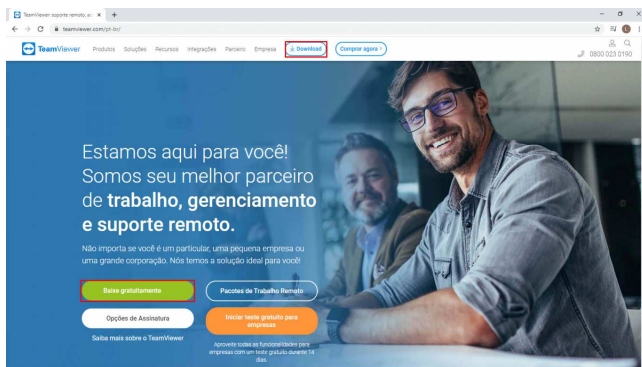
TeamViewer suporte remoto, ac ×
+
teamviewer.com/pt-br/
TeamViewer Produtos Soluções Recursos Integrações Parceiro Empresa Download Comprar agora >
0800 023 0190

Estamos aqui para você! Somos seu melhor parceiro de **trabalho, gerenciamento e suporte remoto.**

Não importa se você é um particular, uma pequena empresa ou uma grande corporação. Nós temos a solução ideal para você!

Baixe gratuitamente
Pacotes de Trabalho Remoto
Opções de Assinatura
Iniciar teste gratuito para empresas
Saiba mais sobre o TeamViewer
Aproveite todas as funcionalidades para empresas com um teste gratuito durante 14 dias.